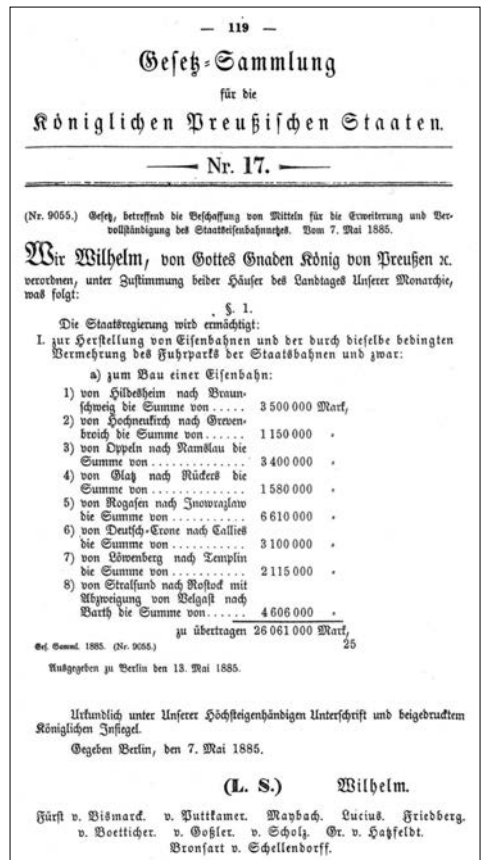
— 119 —

Gesetz-Sammlung

für die

Königlichen Preußischen Staaten.

— Nr. 17. —

(Nr. 9055.) Gesetz, betreffend die Beschaffung von Mitteln für die Erweiterung und Vervollständigung des Staatseisenbahnnetzes. Vom 7. Mai 1885.

Wir Wilhelm, von Gottes Gnaden König von Preußen 2c. verordnen, unter Zustimmung beider Häuser des Landtages Unserer Monarchie, was folgt:

§. 1.

Die Staatsregierung wird ermächtigt:

I. zur Herstellung von Eisenbahnen und der durch dieselbe bedingten Vermehrung des Fuhrparks der Staatsbahnen und zwar:

a) zum Bau einer Eisenbahn:

1) von Hildesheim nach Braunschweig die Summe von ..... 3 500 000 Mark,
2) von Hochneukirch nach Grevenbroich die Summe von ...... 1 150 000 „
3) von Oppeln nach Namslau die Summe von ............ 3 400 000 „
4) von Glatz nach Rückers die Summe von ............ 1 580 000 „
5) von Rogasen nach Inowrazlaw die Summe von ........... 6 610 000 „
6) von Deutsch-Crone nach Callies die Summe von ........... 3 100 000 „
7) von Löwenberg nach Templin die Summe von ........... 2 115 000 „
8) von Stralsund nach Rostock mit Abzweigung von Velgast nach Barth die Summe von ...... 4 606 000 „

zu übertragen 26 061 000 Mark,

Ges. Samml. 1885. (Nr. 9055.) 25

Ausgegeben zu Berlin den 13. Mai 1885.

Urkundlich unter Unserer Höchsteigenhändigen Unterschrift und beigedrucktem Königlichen Insiegel.

Gegeben Berlin, den 7. Mai 1885.

(L. S.) Wilhelm.

Fürst v. Bismarck. v. Puttkamer. Maybach. Lucius. Friedberg. v. Boetticher. v. Goßler. v. Scholz. Gr. v. Hatzfeldt. Bronsart v. Schellendorff.